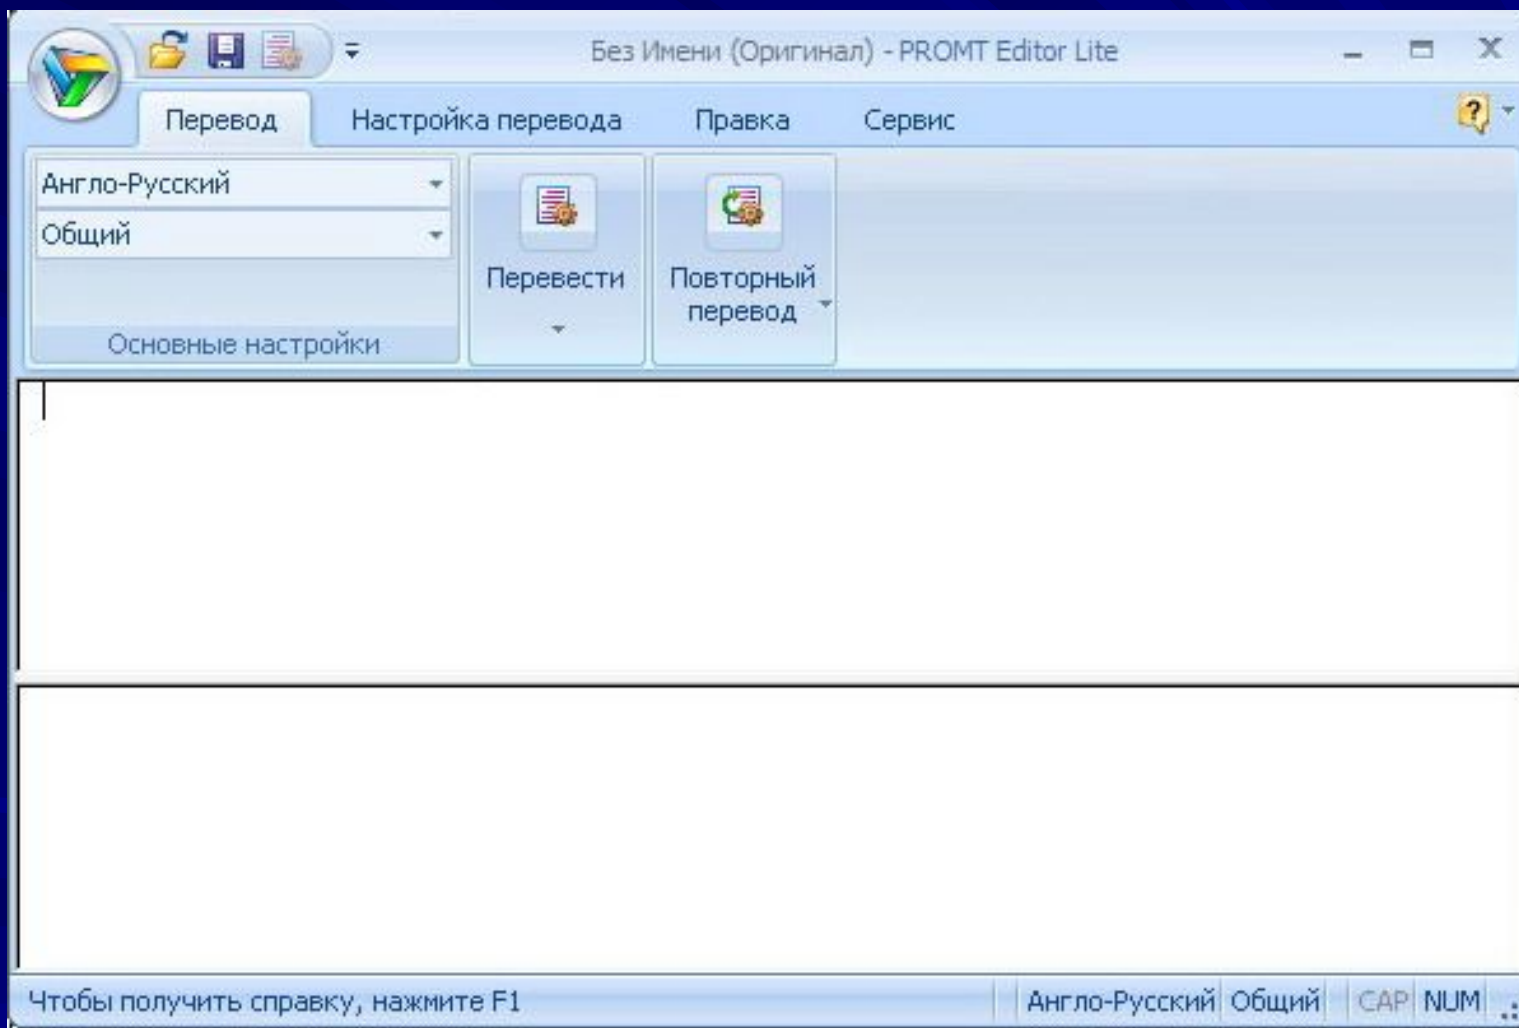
Без Имени (Оригинал) - PROMT Editor Lite

Перевод Настройка перевода Правка Сервис

Англо-Русский
Общий
Основные настройки

Перевести

Повторный перевод

Чтобы получить справку, нажмите F1 Англо-Русский Общий CAP NUM